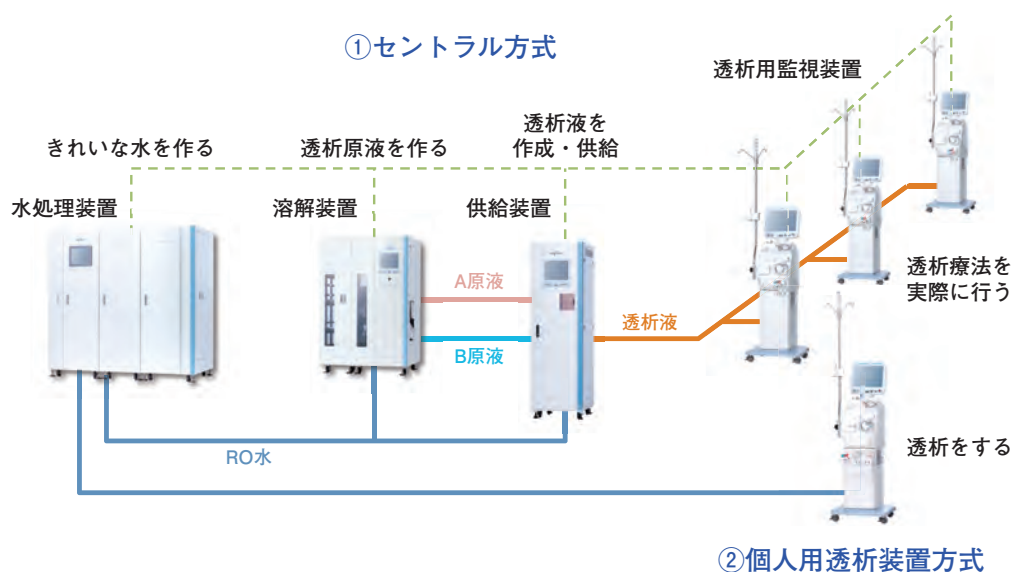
①セントラル方式

透析用監視装置

きれいな水を作る

透析原液を作る

透析液を作成・供給

水処理装置

溶解装置

供給装置

A原液

B原液

透析液

透析療法を実際に行う

RO水

透析をする

②個人用透析装置方式